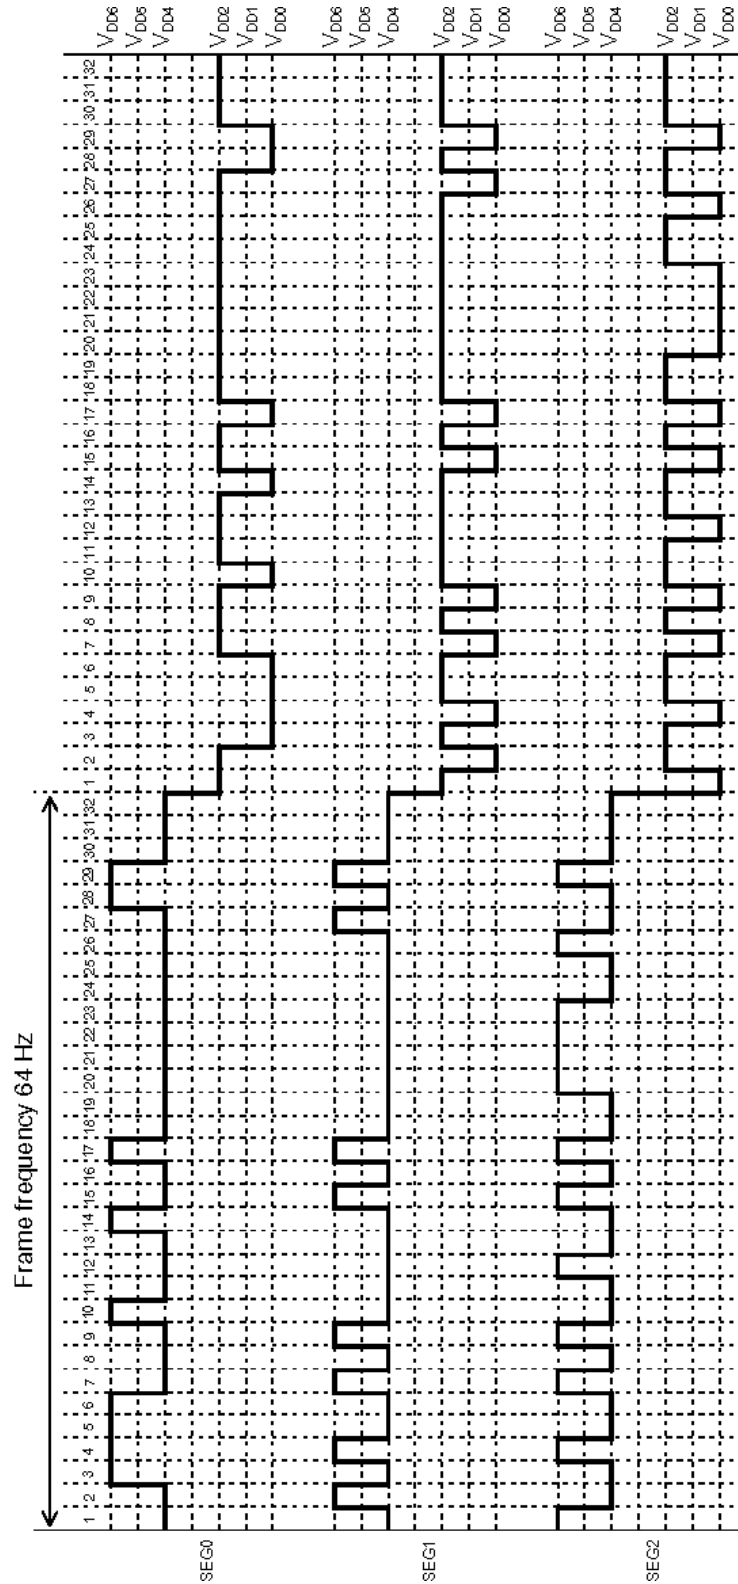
Frame frequency 64 Hz

1 2 3 4 5 6 7 8 9 10 11 12 13 14 15 16 17 18 19 20 21 22 23 24 25 26 27 28 29 30 31 32 1 2 3 4 5 6 7 8 9 10 11 12 13 14 15 16 17 18 19 20 21 22 23 24 25 26 27 28 29 30 31 32

$V_{DD6}$
$V_{DD5}$
$V_{DD4}$
$V_{DD2}$
$V_{DD1}$
$V_{DD0}$
$V_{DD6}$
$V_{DD5}$
$V_{DD4}$
$V_{DD2}$
$V_{DD1}$
$V_{DD0}$
$V_{DD6}$
$V_{DD5}$
$V_{DD4}$
$V_{DD2}$
$V_{DD1}$
$V_{DD0}$

SEG0
SEG1
SEG2